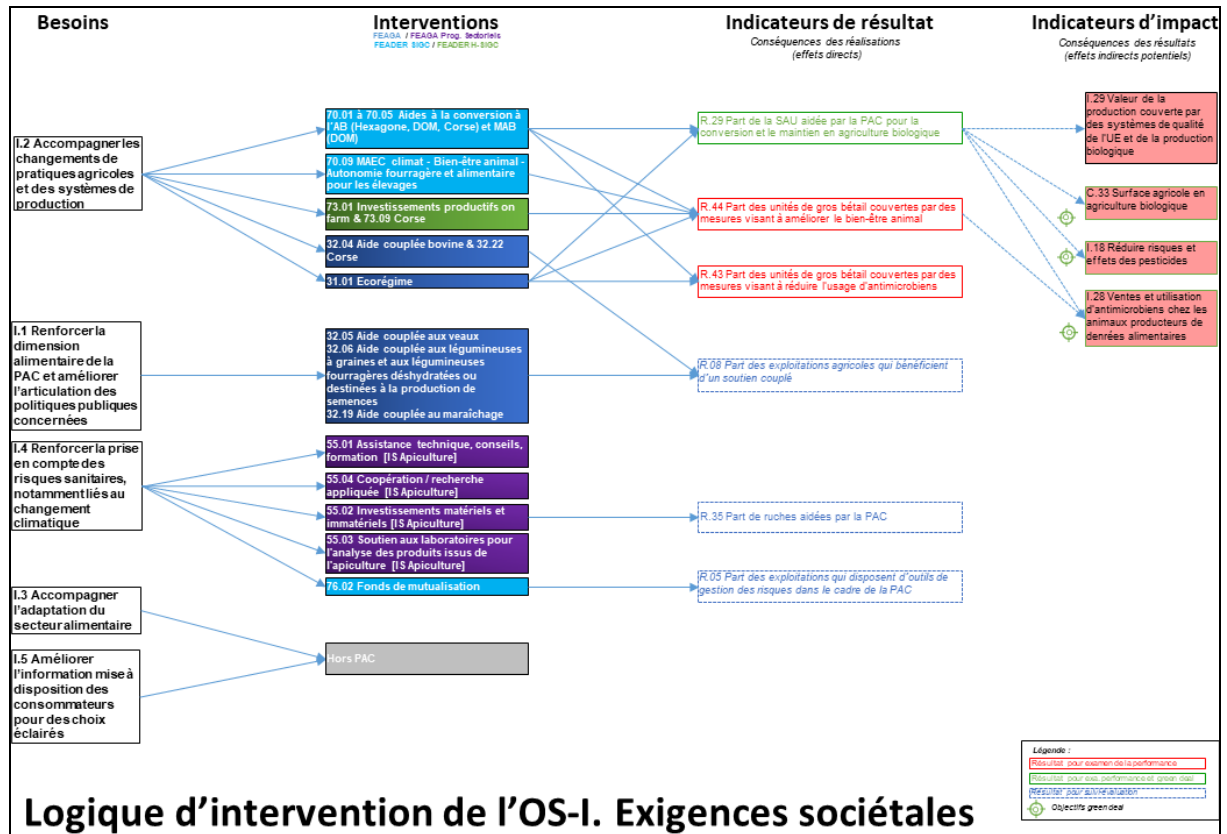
Besoins

Interventions
FEAGA / FEAGA Prog. sectoriels
FEADER SIGC / FEADER H-SIGC

Indicateurs de résultat
Conséquences des réalisations (effets directs)

Indicateurs d'impact
Conséquences des résultats (effets indirects potentiels)

I.2 Accompagner les changements de pratiques agricoles et des systèmes de production

I.1 Renforcer la dimension alimentaire de la PAC et améliorer l'articulation des politiques publiques concernées

I.4 Renforcer la prise en compte des risques sanitaires, notamment liés au changement climatique

I.3 Accompagner l'adaptation du secteur alimentaire

I.5 Améliorer l'information mise à disposition des consommateurs pour des choix éclairés

70.01 à 70.05 Aides à la conversion à l'AB (Hexagone, DOM, Corse) et MAB (DOM)

70.09 MAEC climat - Bien-être animal - Autonomie fourragère et alimentaire pour les élevages

73.01 Investissements productifs on farm & 73.09 Corse

32.04 Aide couplée bovine & 32.22 Corse

31.01 Ecorégime

32.05 Aide couplée aux veaux
32.06 Aide couplée aux légumineuses à graines et aux légumineuses fourragères déshydratées ou destinées à la production de semences
32.19 Aide couplée au maraîchage

55.01 Assistance technique, conseils, formation [IS Apiculture]

55.04 Coopération / recherche appliquée [IS Apiculture]

55.02 Investissements matériels et immatériels [IS Apiculture]

55.03 Soutien aux laboratoires pour l'analyse des produits issus de l'apiculture [IS Apiculture]

76.02 Fonds de mutualisation

Hors PAC

R.29 Part de la SAU aidée par la PAC pour la conversion et le maintien en agriculture biologique

R.44 Part des unités de gros bétail couvertes par des mesures visant à améliorer le bien-être animal

R.43 Part des unités de gros bétail couvertes par des mesures visant à réduire l'usage d'antimicrobiens

R.08 Part des exploitations agricoles qui bénéficient d'un soutien couplé

R.35 Part de ruches aidées par la PAC

R.05 Part des exploitations qui disposent d'outils de gestion des risques dans le cadre de la PAC

I.29 Valeur de la production couverte par des systèmes de qualité de l'UE et de la production biologique

C.33 Surface agricole en agriculture biologique

I.18 Réduire risques et effets des pesticides

I.28 Ventes et utilisation d'antimicrobiens chez les animaux producteurs de denrées alimentaires

Légende :
Résultat pour examen de la performance
Résultat pour ex. performance et green deal
Résultat pour autoévaluation
Objectifs green deal

Logique d'intervention de l'OS-I. Exigences sociétales